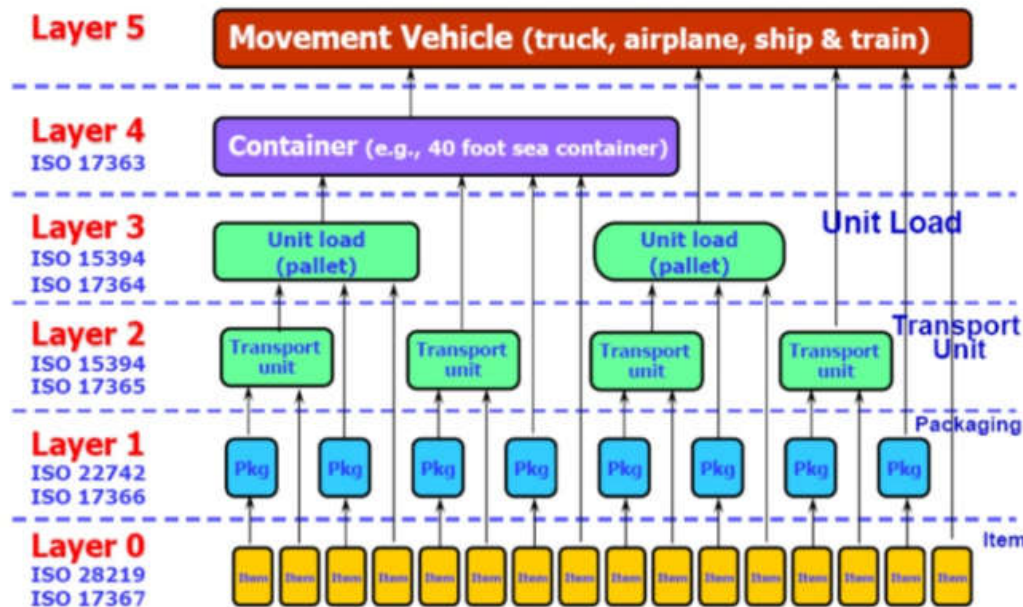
Layer 5

Movement Vehicle (truck, airplane, ship & train)

Layer 4
ISO 17363

Container (e.g., 40 foot sea container)

Layer 3
ISO 15394
ISO 17364

Unit load (pallet)

Unit load (pallet)

Unit Load

Layer 2
ISO 15394
ISO 17365

Transport unit

Transport unit

Transport unit

Transport unit

Transport Unit

Layer 1
ISO 22742
ISO 17366

Pkg Pkg Pkg Pkg Pkg Pkg Pkg Pkg

Packaging

Layer 0
ISO 28219
ISO 17367

Item Item Item Item Item Item Item Item Item Item Item Item Item Item Item Item

Item